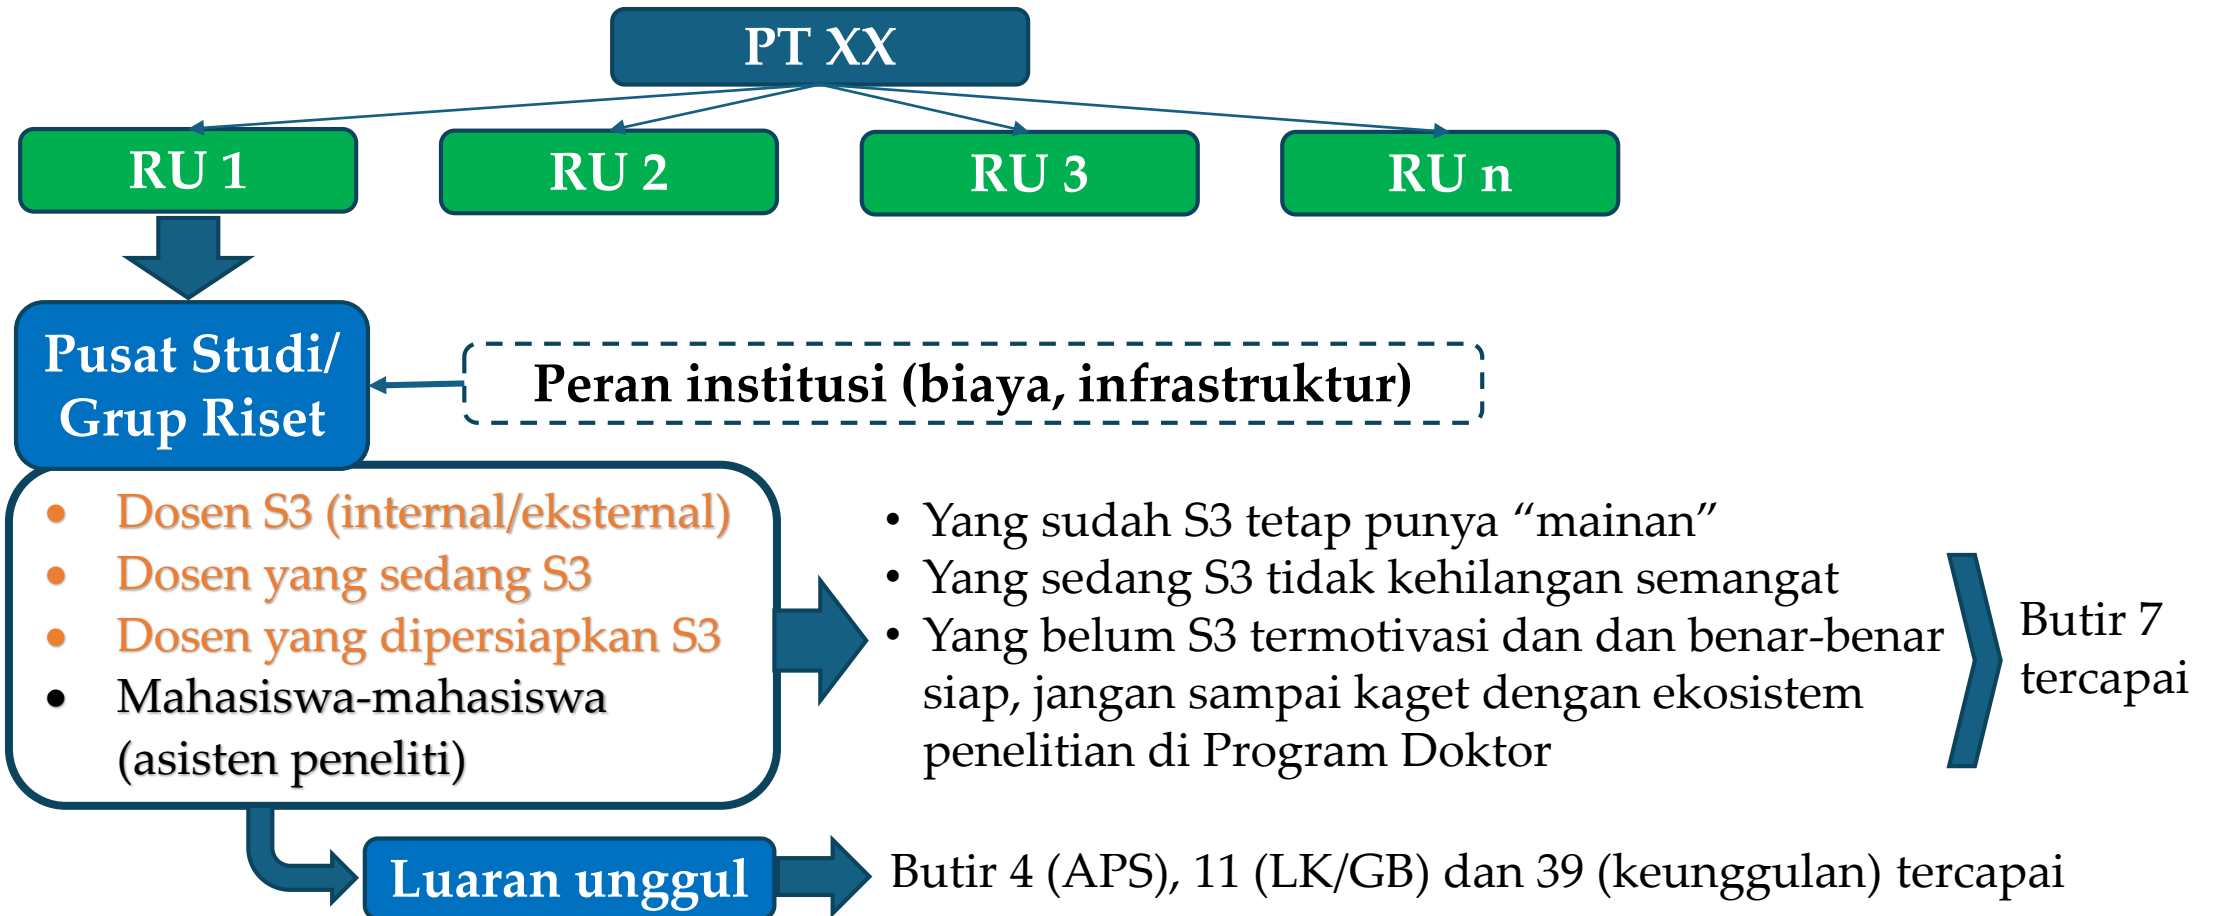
PT XX

RU 1

RU 2

RU 3

RU n

Pusat Studi/ Grup Riset

Peran institusi (biaya, infrastruktur)

- Dosen S3 (internal/eksternal)
- Dosen yang sedang S3
- Dosen yang dipersiapkan S3
- Mahasiswa-mahasiswa (asisten peneliti)

- Yang sudah S3 tetap punya “mainan”
- Yang sedang S3 tidak kehilangan semangat
- Yang belum S3 termotivasi dan dan benar-benar siap, jangan sampai kaget dengan ekosistem penelitian di Program Doktor

Butir 7 tercapai

Luaran unggul

Butir 4 (APS), 11 (LK/GB) dan 39 (keunggulan) tercapai